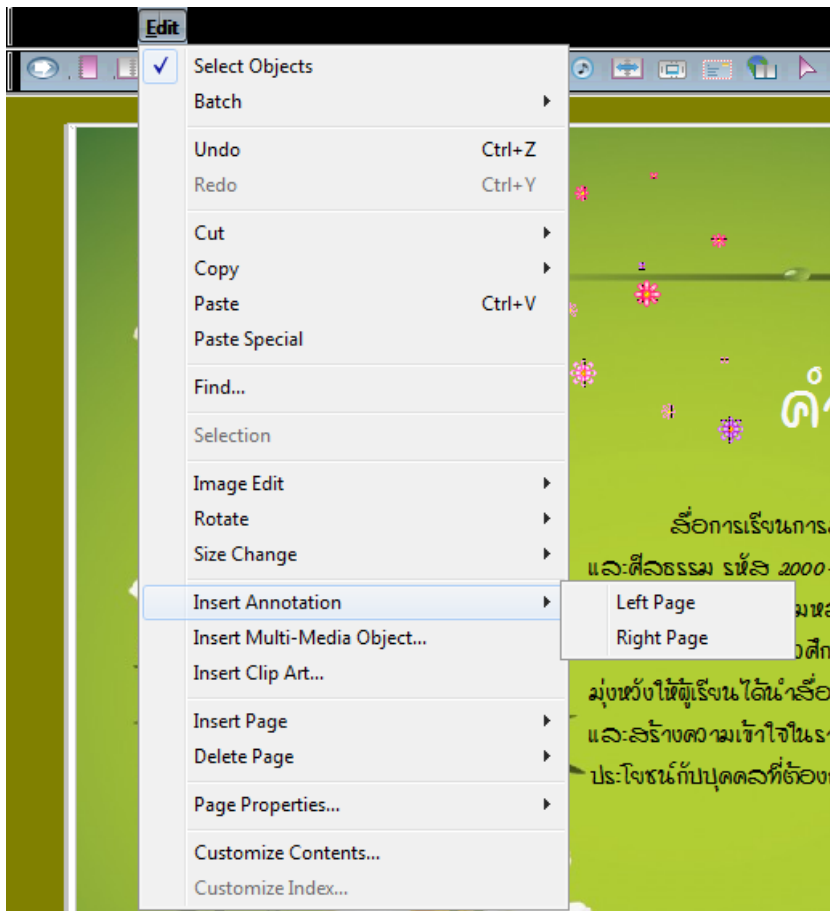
Edit

Select Objects
Batch

Undo Ctrl+Z
Redo Ctrl+Y

Cut
Copy
Paste Ctrl+V
Paste Special

Find...

Selection

Image Edit
Rotate
Size Change

Insert Annotation
Insert Multi-Media Object...
Insert Clip Art...

Insert Page
Delete Page

Page Properties...

Customize Contents...
Customize Index...

Left Page
Right Page

คำ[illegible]

สื่อการเรียนการ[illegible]
และศีลธรรม รหัส 2000-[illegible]
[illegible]มหล
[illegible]งศึก
มุ่งหวังให้ผู้เรียนได้นำสื่อ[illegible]
และสร้างความเข้าใจในร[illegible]
ประโยชน์กับบุคคลที่ต้อง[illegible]